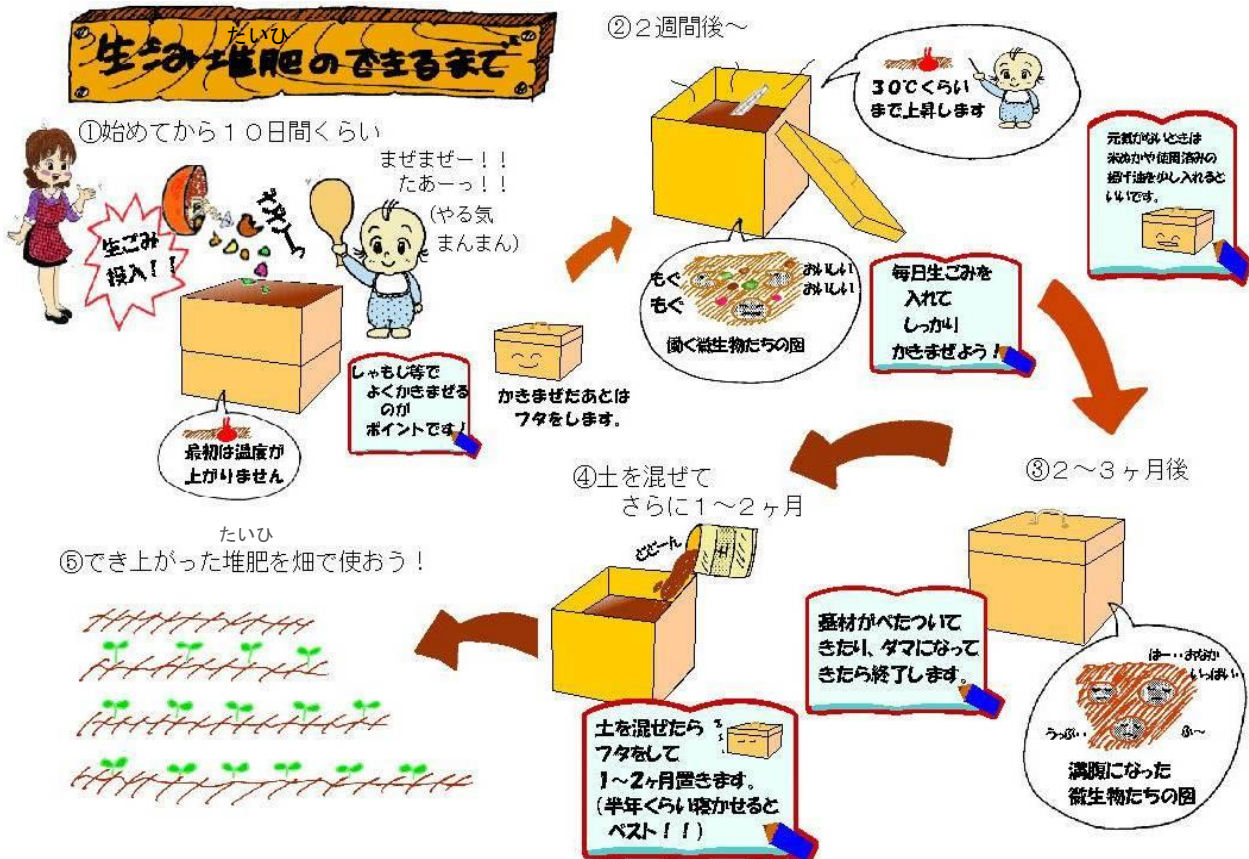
生ごみ堆肥(たいひ)のできるまで

①始めてから10日間くらい

生ごみ投入!!

まぜまぜー!!
たあーっ!!
(やる気まんまん)

最初は温度が上がりません

しゃもじ等でよくかきまぜるのがポイントです!

かきまぜたあとはフタをします。

②2週間後~

30℃くらいまで上昇します

もぐもぐ
おいしい おいしい
働く微生物たちの図

毎日生ごみを入れてしっかりかきまぜよう!

元気がないときは米ぬかや使用済みの揚げ油を少し入れるといいです。

③2~3ヶ月後

基材がべたついてきたり、ダマになってきたら終了します。

は~・・おなかいっぱい
うっぷ・・
ふ~
満腹になった微生物たちの図

④土を混ぜて
さらに1~2ヶ月

どどーん

土を混ぜたらフタをして1~2ヶ月置きます。(半年くらい寝かせるとベスト!!)

⑤でき上がった堆肥(たいひ)を畑で使おう!